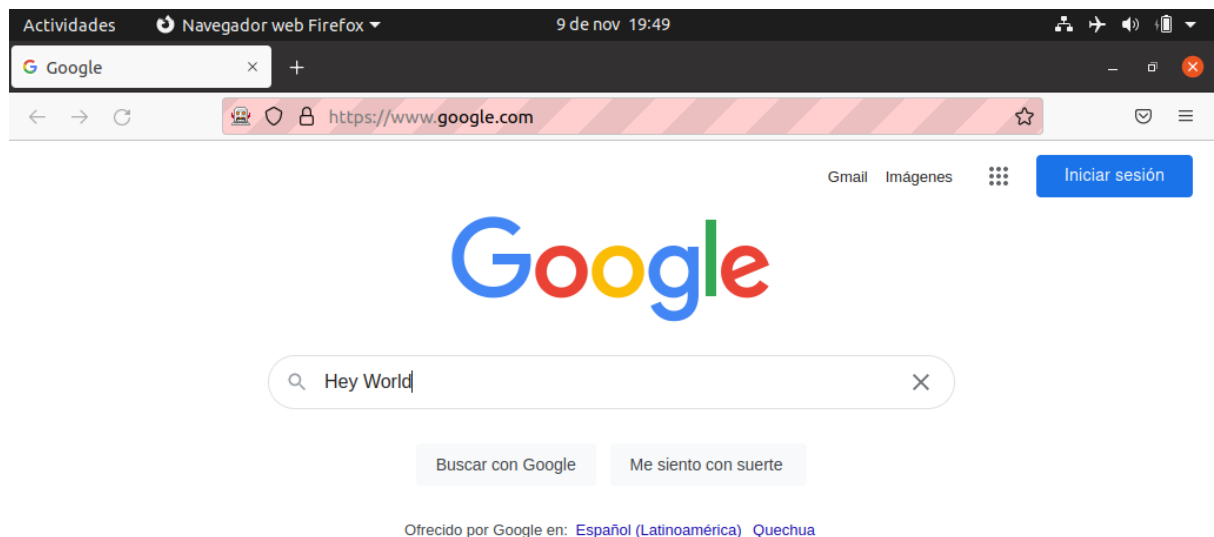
Actividades Navegador web Firefox 9 de nov 19:49

Google ×  +

https://www.google.com

Gmail Imágenes Iniciar sesión

Google

Hey World

Buscar con Google Me siento con suerte

Ofrecido por Google en: Español (Latinoamérica) Quechua